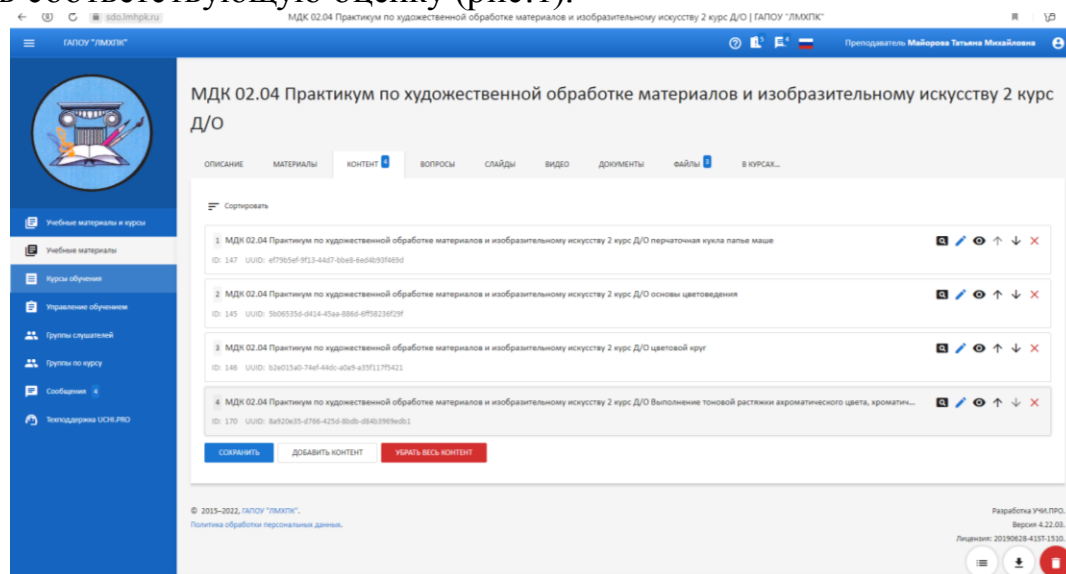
в соответствующую оценку (рис.1).

sdo.lmhpk.ru МДК 02.04 Практикум по художественной обработке материалов и изобразительному искусству 2 курс Д/О | ГАПОУ "ЛМХПК"

ГАПОУ "ЛМХПК"

Преподаватель Майорова Татьяна Михайловна

Учебные материалы и курсы
Учебные материалы
Курсы обучения
Управление обучением
Группы слушателей
Группы по курсу
Сообщения 4
Техподдержка UCHI.PRO

МДК 02.04 Практикум по художественной обработке материалов и изобразительному искусству 2 курс Д/О

ОПИСАНИЕ МАТЕРИАЛЫ КОНТЕНТ 4 ВОПРОСЫ СЛАЙДЫ ВИДЕО ДОКУМЕНТЫ ФАЙЛЫ 3 В КУРСАХ...

Сортировать

1 МДК 02.04 Практикум по художественной обработке материалов и изобразительному искусству 2 курс Д/О перчаточная кукла папье маше
ID: 147 UUID: ef79b5ef-9f13-44d7-bbe8-8ed4b93f469d

2 МДК 02.04 Практикум по художественной обработке материалов и изобразительному искусству 2 курс Д/О основы цветоведения
ID: 145 UUID: 5b06535d-d414-45aa-886d-6ff58236f29f

3 МДК 02.04 Практикум по художественной обработке материалов и изобразительному искусству 2 курс Д/О цветовой круг
ID: 146 UUID: b2e015a0-74ef-44dc-a0a9-a35f117f5421

4 МДК 02.04 Практикум по художественной обработке материалов и изобразительному искусству 2 курс Д/О Выполнение тоновой растяжки ахроматического цвета, хроматич...
ID: 170 UUID: 8a920e35-d766-425d-8bdb-d84b3969edb1

СОХРАНИТЬ ДОБАВИТЬ КОНТЕНТ УБРАТЬ ВЕСЬ КОНТЕНТ

© 2015–2022, ГАПОУ "ЛМХПК".
Политика обработки персональных данных.

Разработка УЧИ.ПРО.
Версия 4.22.03.
Лицензия: 20190628-41ST-1510.